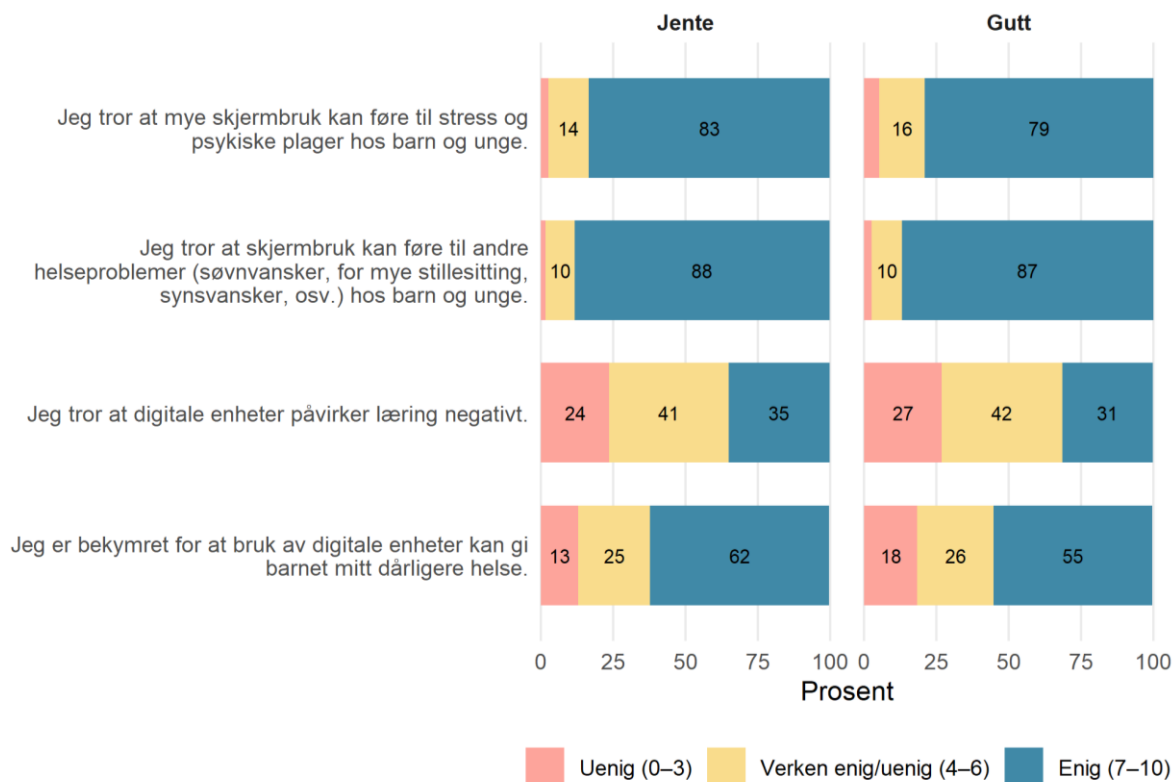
Jente

Gutt

Jeg tror at mye skjermbruk kan føre til stress og psykiske plager hos barn og unge.

14 83

16 79

Jeg tror at skjermbruk kan føre til andre helseproblemer (søvnvansker, for mye stillesitting, synsvansker, osv.) hos barn og unge.

10 88

10 87

Jeg tror at digitale enheter påvirker læring negativt.

24 41 35

27 42 31

Jeg er bekymret for at bruk av digitale enheter kan gi barnet mitt dårligere helse.

13 25 62

18 26 55

0 25 50 75 100 0 25 50 75 100

Prosent

Uenig (0–3) Verken enig/uenig (4–6) Enig (7–10)